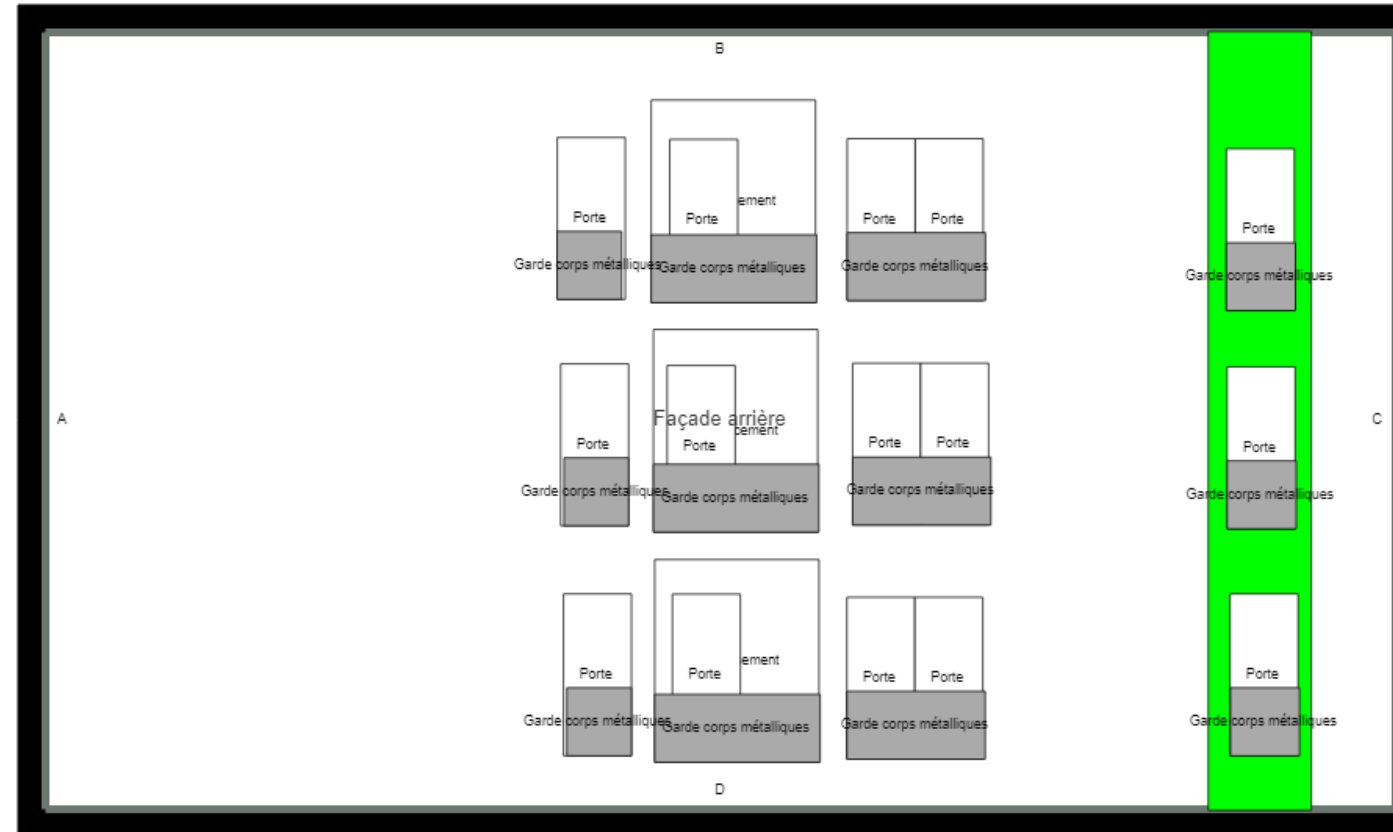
B

Porte
Garde corps métalliques

Porte
ement
Garde corps métalliques

Porte Porte
Garde corps métalliques

Porte
Garde corps métalliques

A

Porte
Garde corps métalliques

Façade arrière
Porte
cement
Garde corps métalliques

Porte Porte
Garde corps métalliques

Porte
Garde corps métalliques

C

Porte
Garde corps métalliques

Porte
ement
Garde corps métalliques

Porte Porte
Garde corps métalliques

Porte
Garde corps métalliques

D